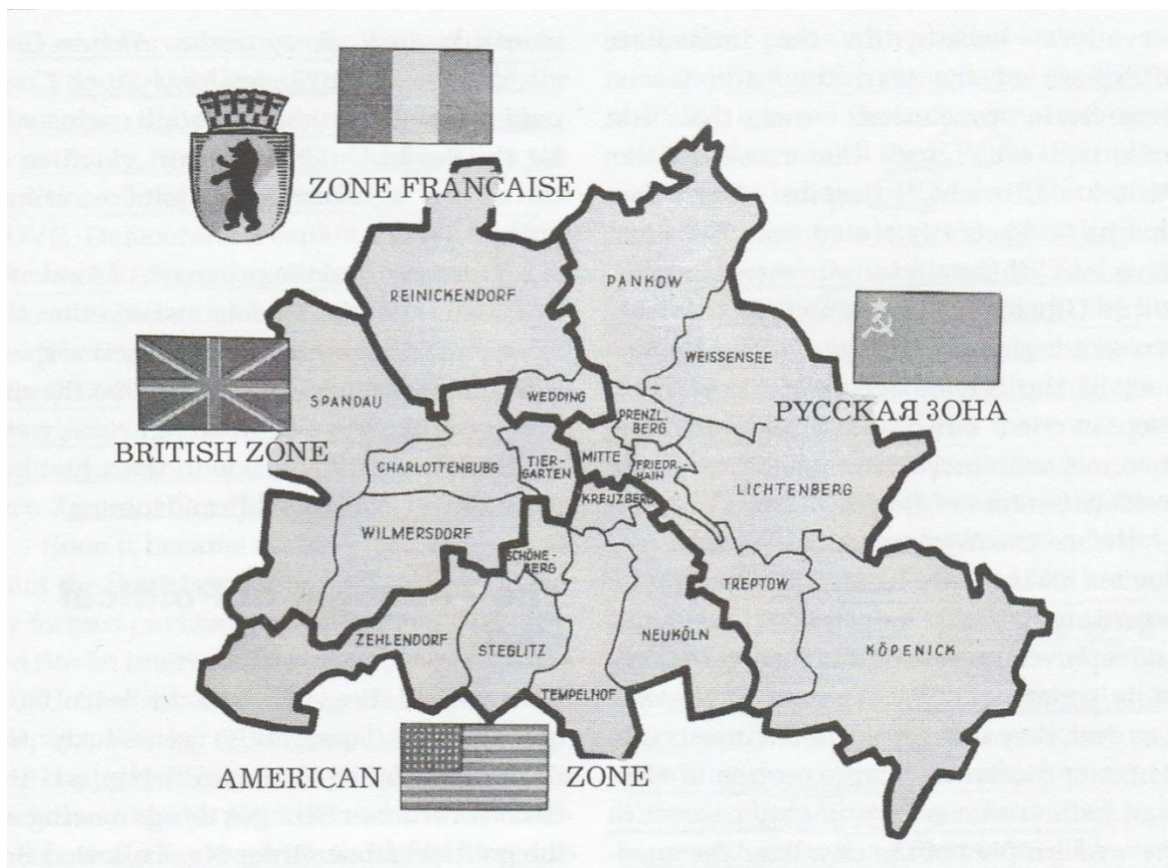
ZONE FRANCAISE

REINICKENDORF

PANKOW

WEISSENSEE

РУССКАЯ ЗОНА

BRITISH ZONE

SPANDAU

WEDDING

PRENZL. BERG

CHARLOTTENBURG

TIER-GARTEN

MITTE

FRIEDR-HAIN

LICHTENBERG

KREUZBERG

WILMERSDORF

SCHÖNE-BERG

TREPTOW

ZEHLENDORF

STEGLITZ

NEUKÖLN

KÖPENICK

TEMPELHOF

AMERICAN

ZONE